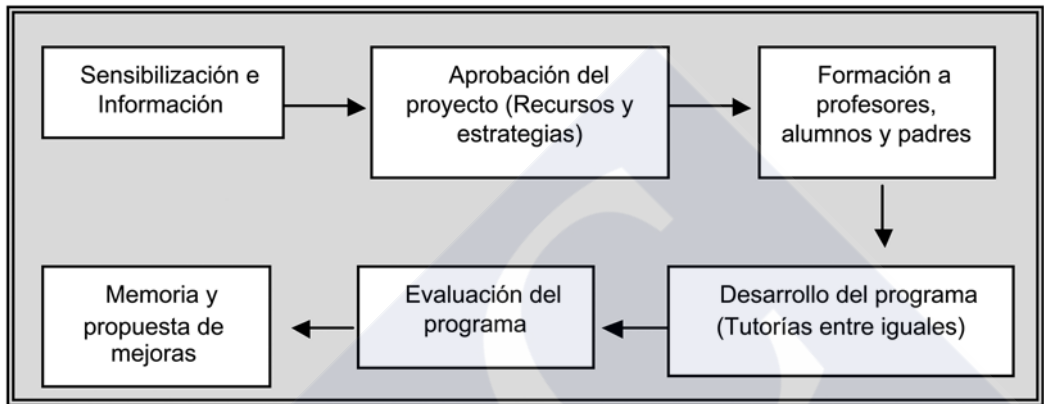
Sensibilización e Información

Aprobación del proyecto (Recursos y estrategias)

Formación a profesores, alumnos y padres

Desarrollo del programa (Tutorías entre iguales)

Evaluación del programa

Memoria y propuesta de mejoras